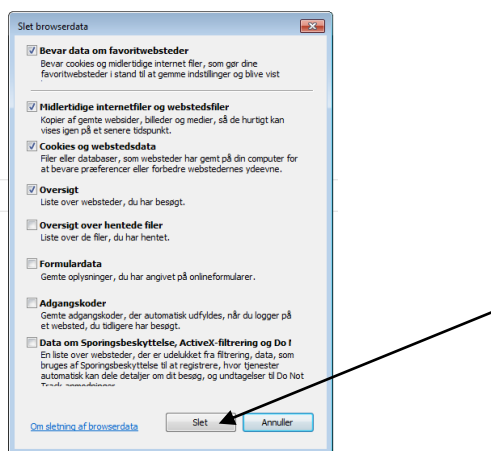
Slet browserdata

Bevar data om favoritwebsteder
Bevar cookies og midlertidige internet filer, som gør dine favoritwebsteder i stand til at gemme indstillinger og blive vist

Midlertidige internetfiler og webstedsfiler
Kopier af gemte websider, billeder og medier, så de hurtigt kan vises igen på et senere tidspunkt.

Cookies og webstedsdata
Filer eller databaser, som websteder har gemt på din computer for at bevare præferencer eller forbedre webstedernes ydeevne.

Oversigt
Liste over websteder, du har besøgt.

Oversigt over hentede filer
Liste over de filer, du har hentet.

Formulardata
Gemte oplysninger, du har angivet på onlineformularer.

Adgangskoder
Gemte adgangskoder, der automatisk udfyldes, når du logger på et websted, du tidligere har besøgt.

Data om Sporingsbeskyttelse, ActiveX-filtrering og Do !
En liste over websteder, der er udelukket fra filtrering, data, som bruges af Sporingsbeskyttelse til at registrere, hvor tjenester automatisk kan dele detaljer om dit besøg, og undtagelser til Do Not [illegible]

Om sletning af browserdata

Slet

Annuller